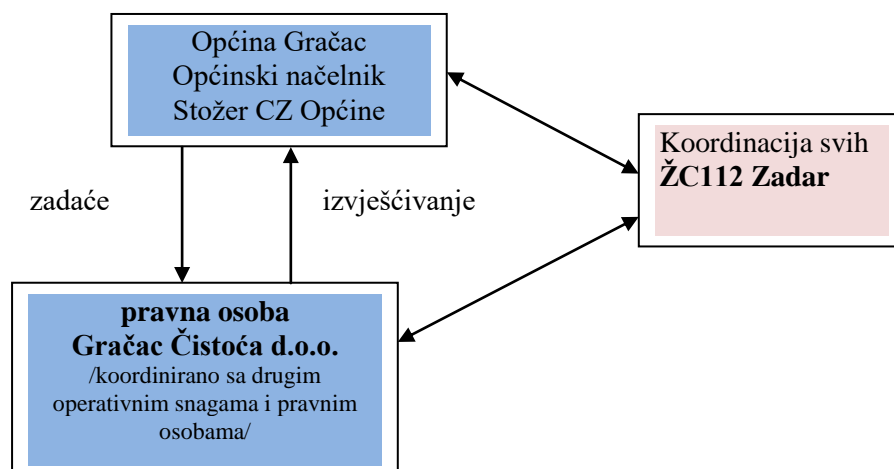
Općina Gračac
Općinski načelnik
Stožer CZ Općine

Koordinacija svih
**ŽC112 Zadar**

zadaće

izvješćivanje

**pravna osoba**
**Gračac Čistoća d.o.o.**
/koordinirano sa drugim operativnim snagama i pravnim osobama/